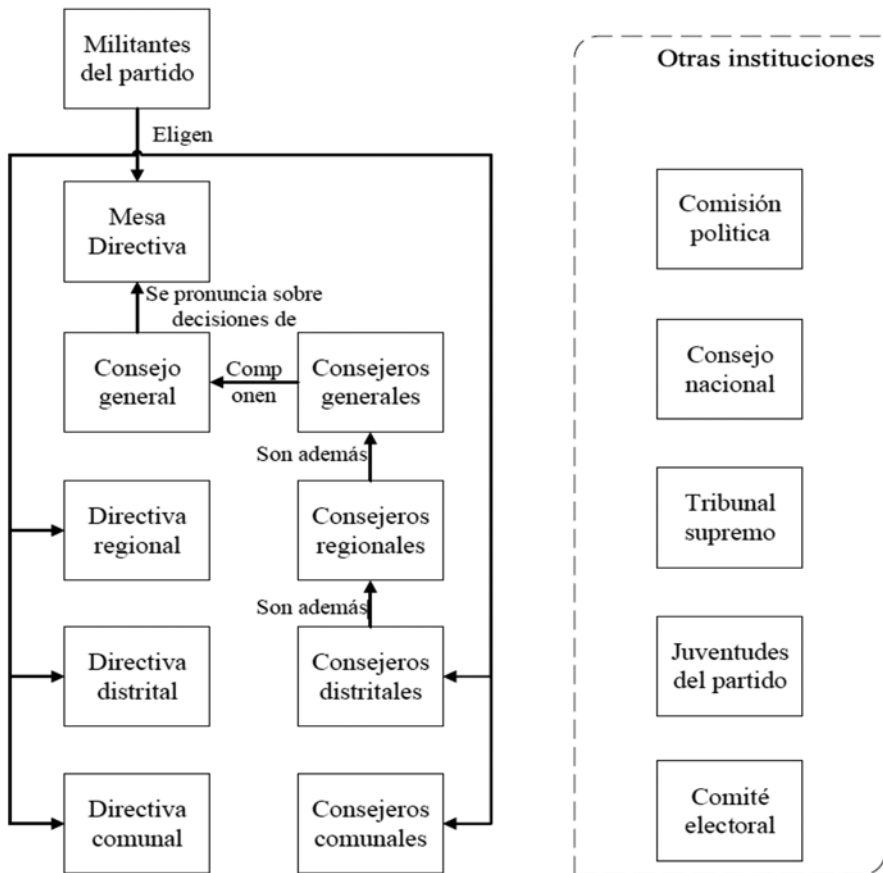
Militantes del partido

Eligen

Mesa Directiva

Se pronuncia sobre decisiones de

Consejo general

Comp onen

Consejeros generales

Son además

Directiva regional

Consejeros regionales

Son además

Directiva distrital

Consejeros distritales

Directiva comunal

Consejeros comunales

Otras instituciones

Comisión politica

Consejo nacional

Tribunal supremo

Juventudes del partido

Comité electoral